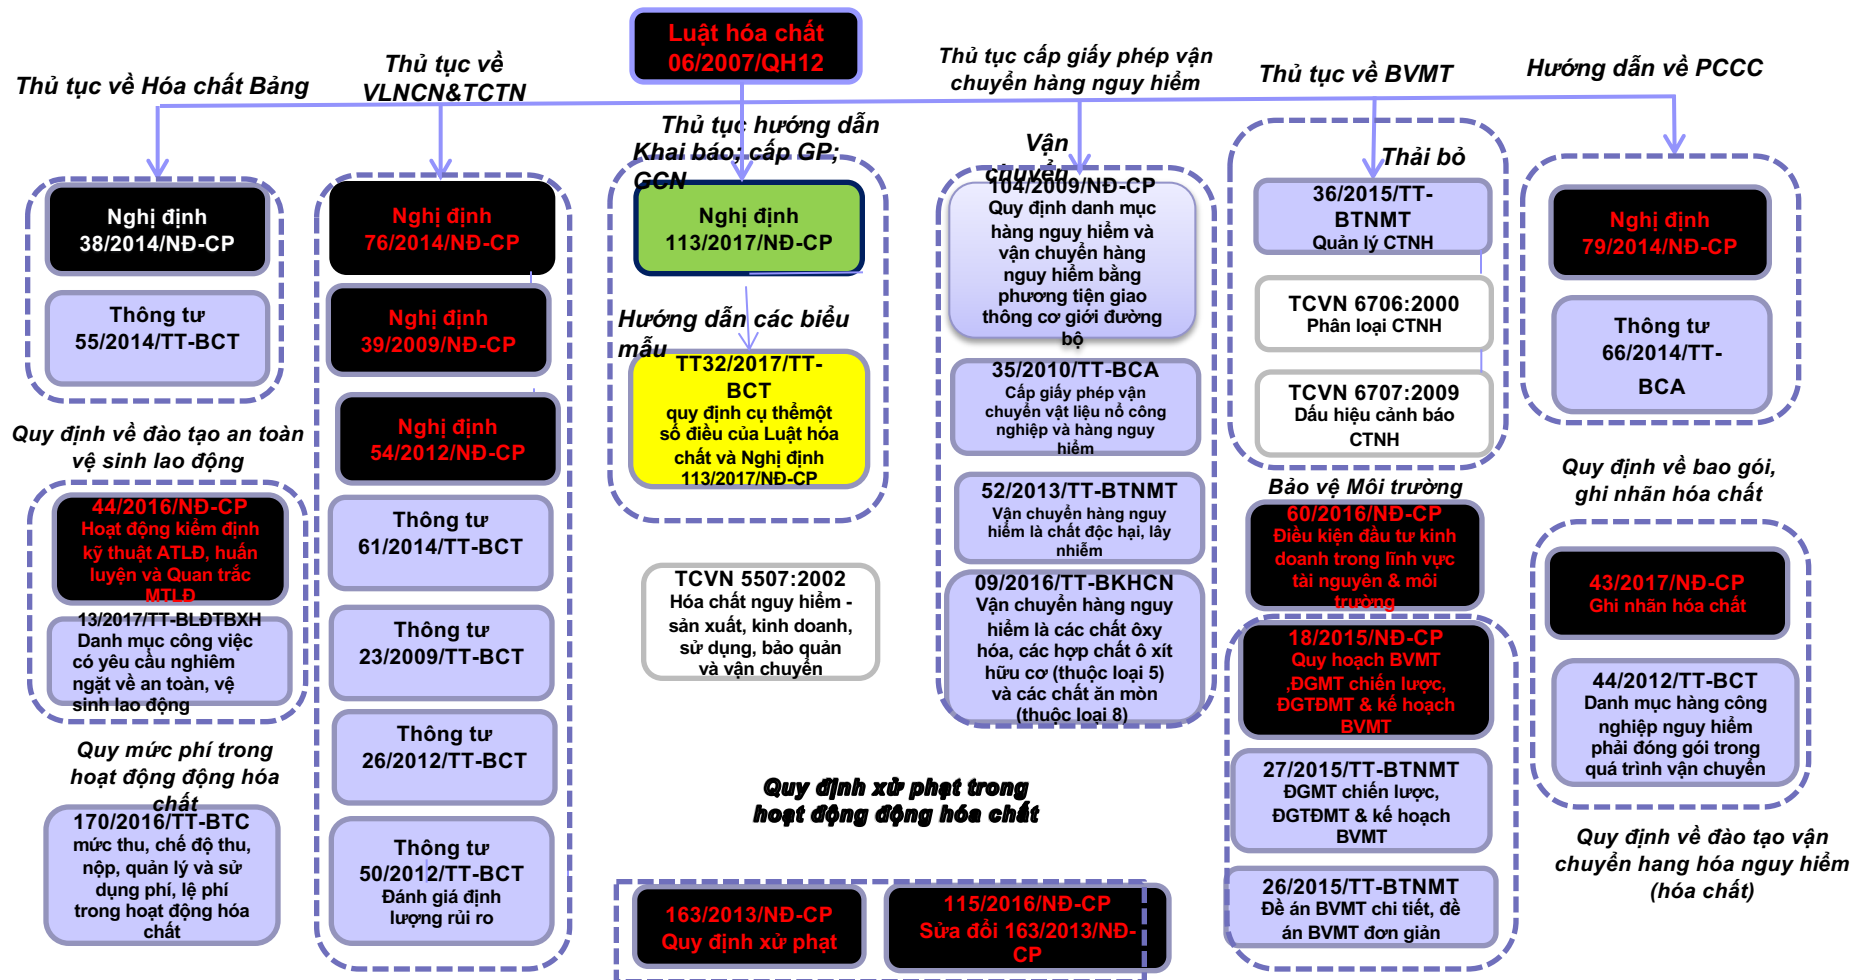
Luật hóa chất 06/2007/QH12

Thủ tục về Hóa chất Bảng

Thủ tục về VLNCN&TCTN

Thủ tục hướng dẫn Khai báo; cấp GP; GCN

Thủ tục cấp giấy phép vận chuyển hàng nguy hiểm

Thủ tục về BVMT

Hướng dẫn về PCCC

Nghị định 38/2014/NĐ-CP

Thông tư 55/2014/TT-BCT

Quy định về đào tạo an toàn vệ sinh lao động

44/2016/NĐ-CP Hoạt động kiểm định kỹ thuật ATLĐ, huấn luyện và Quan trắc MTLĐ

13/2017/TT-BLĐTBXH Danh mục công việc có yêu cầu nghiêm ngặt về an toàn, vệ sinh lao động

Quy mức phí trong hoạt động động hóa chất

170/2016/TT-BTC mức thu, chế độ thu, nộp, quản lý và sử dụng phí, lệ phí trong hoạt động hóa chất

Nghị định 76/2014/NĐ-CP

Nghị định 39/2009/NĐ-CP

Nghị định 54/2012/NĐ-CP

Thông tư 61/2014/TT-BCT

Thông tư 23/2009/TT-BCT

Thông tư 26/2012/TT-BCT

Thông tư 50/2012/TT-BCT Đánh giá định lượng rủi ro

Nghị định 113/2017/NĐ-CP

Hướng dẫn các biểu mẫu

TT32/2017/TT-BCT quy định cụ thểmột số điều của Luật hóa chất và Nghị định 113/2017/NĐ-CP

TCVN 5507:2002 Hóa chất nguy hiểm - sản xuất, kinh doanh, sử dụng, bảo quản và vận chuyển

Vận chuyển

104/2009/NĐ-CP Quy định danh mục hàng nguy hiểm và vận chuyển hàng nguy hiểm bằng phương tiện giao thông cơ giới đường bộ

35/2010/TT-BCA Cấp giấy phép vận chuyển vật liệu nổ công nghiệp và hàng nguy hiểm

52/2013/TT-BTNMT Vận chuyển hàng nguy hiểm là chất độc hại, lây nhiễm

09/2016/TT-BKHCN Vận chuyển hàng nguy hiểm là các chất ôxy hóa, các hợp chất ô xít hữu cơ (thuộc loại 5) và các chất ăn mòn (thuộc loại 8)

Quy định xử phạt trong hoạt động động hóa chất

163/2013/NĐ-CP Quy định xử phạt

115/2016/NĐ-CP Sửa đổi 163/2013/NĐ-CP

Thải bỏ

36/2015/TT-BTNMT Quản lý CTNH

TCVN 6706:2000 Phân loại CTNH

TCVN 6707:2009 Dấu hiệu cảnh báo CTNH

Bảo vệ Môi trường

60/2016/NĐ-CP Điều kiện đầu tư kinh doanh trong lĩnh vực tài nguyên & môi trường

18/2015/NĐ-CP Quy hoạch BVMT ,ĐGMT chiến lược, ĐGTĐMT & kế hoạch BVMT

27/2015/TT-BTNMT ĐGMT chiến lược, ĐGTĐMT & kế hoạch BVMT

26/2015/TT-BTNMT Đề án BVMT chi tiết, đề án BVMT đơn giản

Nghị định 79/2014/NĐ-CP

Thông tư 66/2014/TT-BCA

Quy định về bao gói, ghi nhãn hóa chất

43/2017/NĐ-CP Ghi nhãn hóa chất

44/2012/TT-BCT Danh mục hàng công nghiệp nguy hiểm phải đóng gói trong quá trình vận chuyển

Quy định về đào tạo vận chuyển hang hóa nguy hiểm (hóa chất)